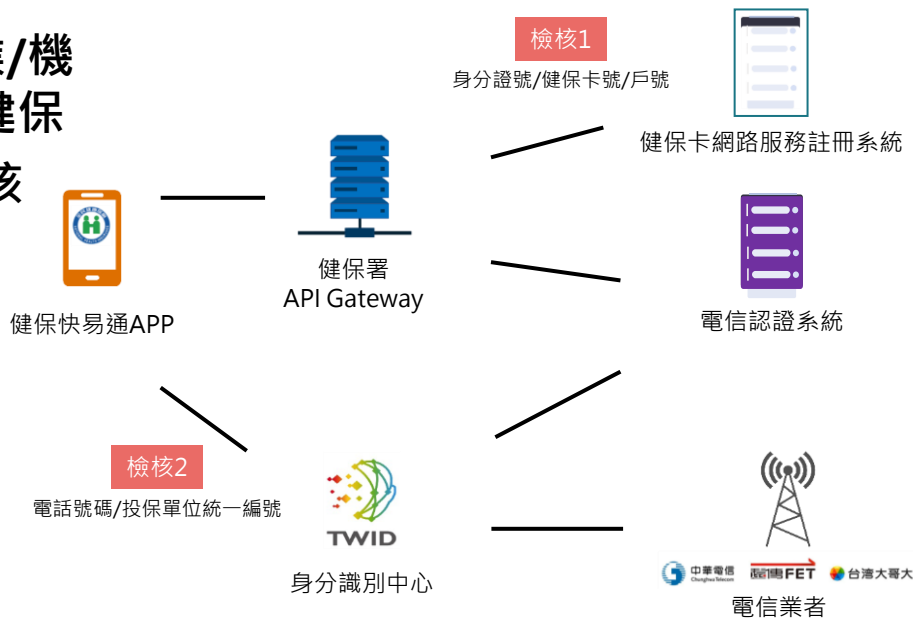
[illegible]/機
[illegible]健保
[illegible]核

檢核1
身分證號/健保卡號/戶號

健保卡網路服務註冊系統

健保快易通APP

健保署
API Gateway

電信認證系統

檢核2
電話號碼/投保單位統一編號

TWID

身分識別中心

中華電信
遠傳FET
台灣大哥大

電信業者